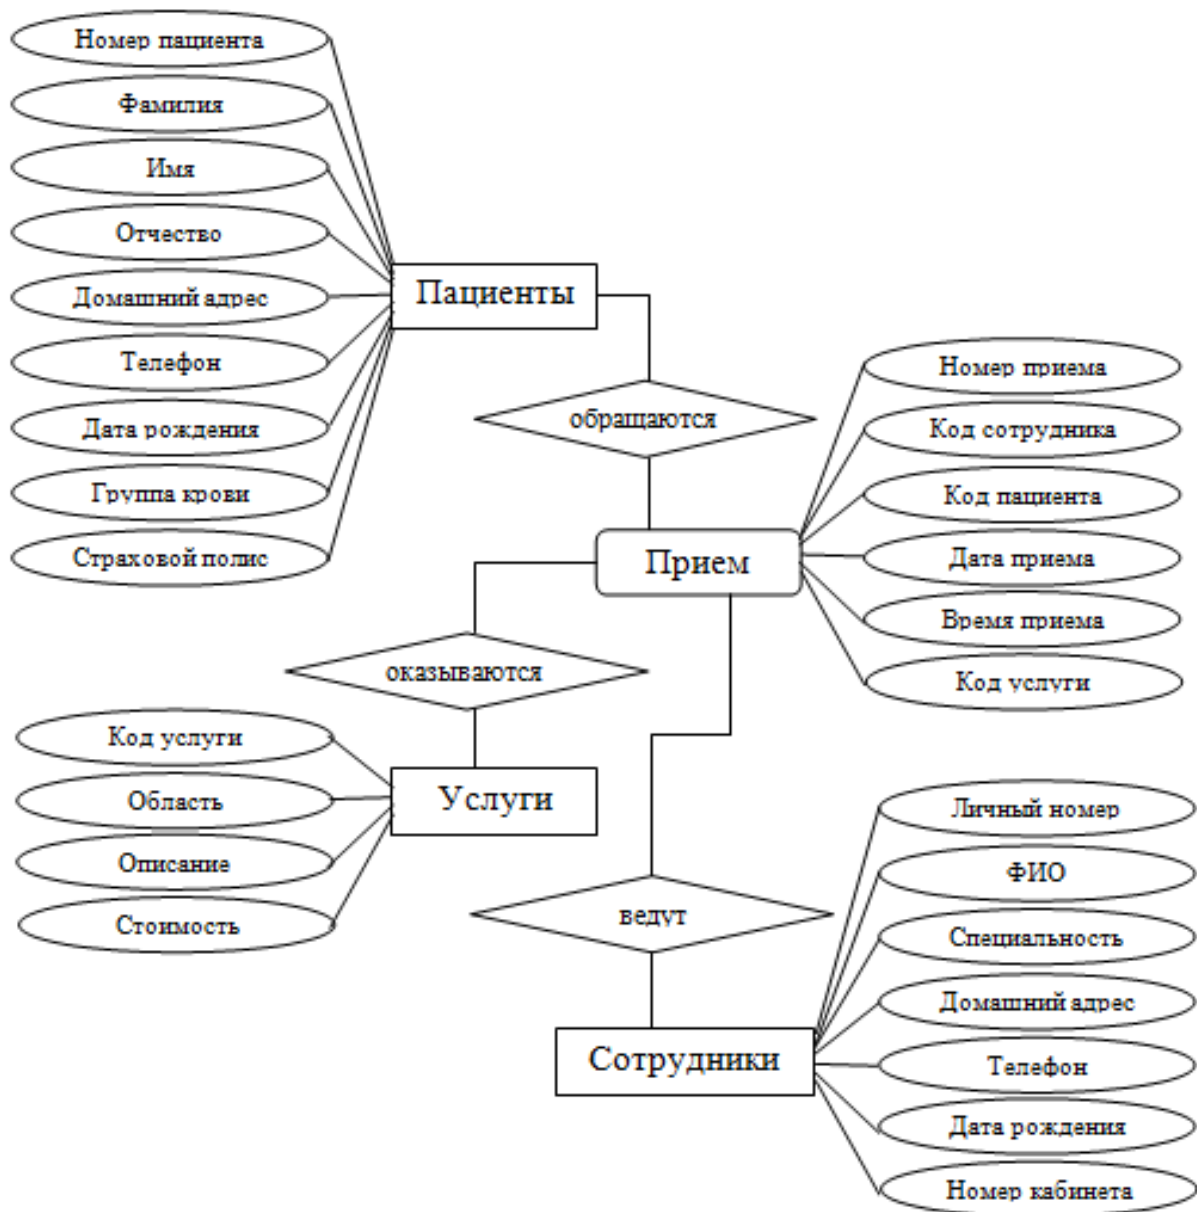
Номер пациента
Фамилия
Имя
Отчество
Домашний адрес
Телефон
Дата рождения
Группа крови
Страховой полис

Пациенты

обращаются

Номер приема
Код сотрудника
Код пациента
Дата приема
Время приема
Код услуги

Прием

оказываются

Код услуги
Область
Описание
Стоимость

Услуги

ведут

Личный номер
ФИО
Специальность
Домашний адрес
Телефон
Дата рождения
Номер кабинета

Сотрудники